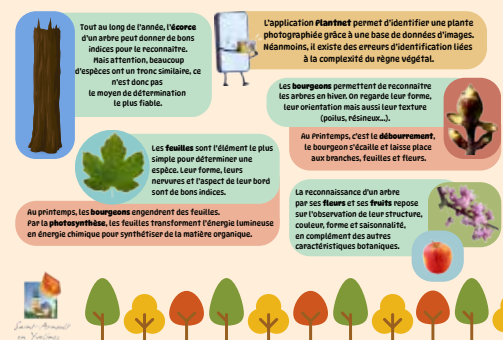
Tout au long de l'année, l'écorce d'un arbre peut donner de bons indices pour le reconnaitre. Mais attention, beaucoup d'espèces ont un tronc similaire, ce n'est donc pas le moyen de détermination le plus fiable.

L'application Plantnet permet d'identifier une plante photographiée grâce à une base de données d'images. Néanmoins, il existe des erreurs d'identification liées à la complexité du règne végétal.

Les bourgeons permettent de reconnaitre les arbres en hiver. On regarde leur forme, leur orientation mais aussi leur texture (poilus, résineux...).

Au Printemps, c'est le débourrement, le bourgeon s'écaille et laisse place aux branches, feuilles et fleurs.

Les feuilles sont l'élément le plus simple pour déterminer une espèce. Leur forme, leurs nervures et l'aspect de leur bord sont de bons indices.

Au printemps, les bourgeons engendrent des feuilles. Par la photosynthèse, les feuilles transforment l'énergie lumineuse en énergie chimique pour synthétiser de la matière organique.

La reconnaissance d'un arbre par ses fleurs et ses fruits repose sur l'observation de leur structure, couleur, forme et saisonnalité, en complément des autres caractéristiques botaniques.

Saint-Arnoult en Yvelines